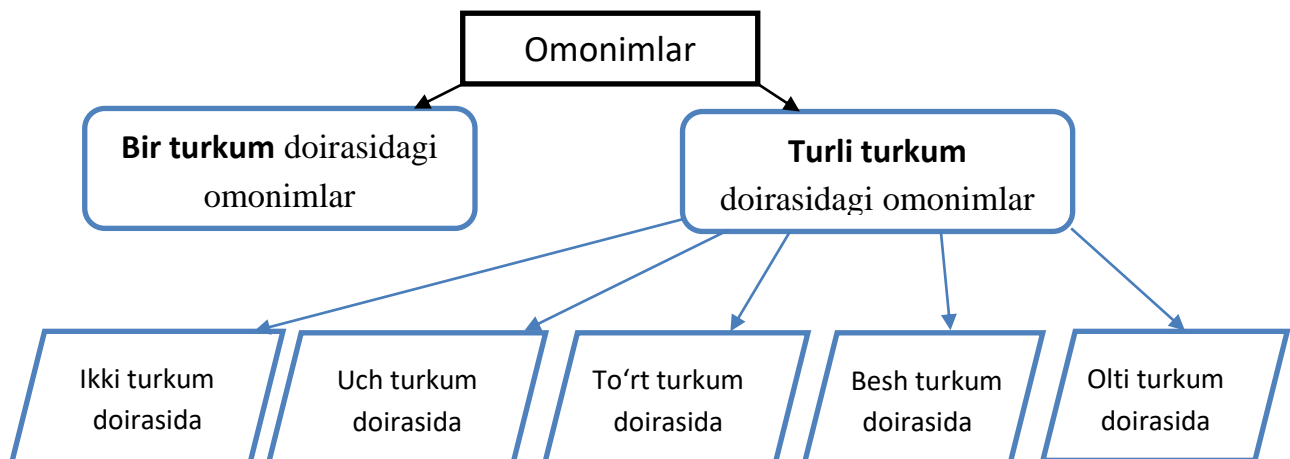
Omonimlar

**Bir turkum** doirasidagi omonimlar

**Turli turkum** doirasidagi omonimlar

Ikki turkum doirasida

Uch turkum doirasida

To‘rt turkum doirasida

Besh turkum doirasida

Olti turkum doirasida